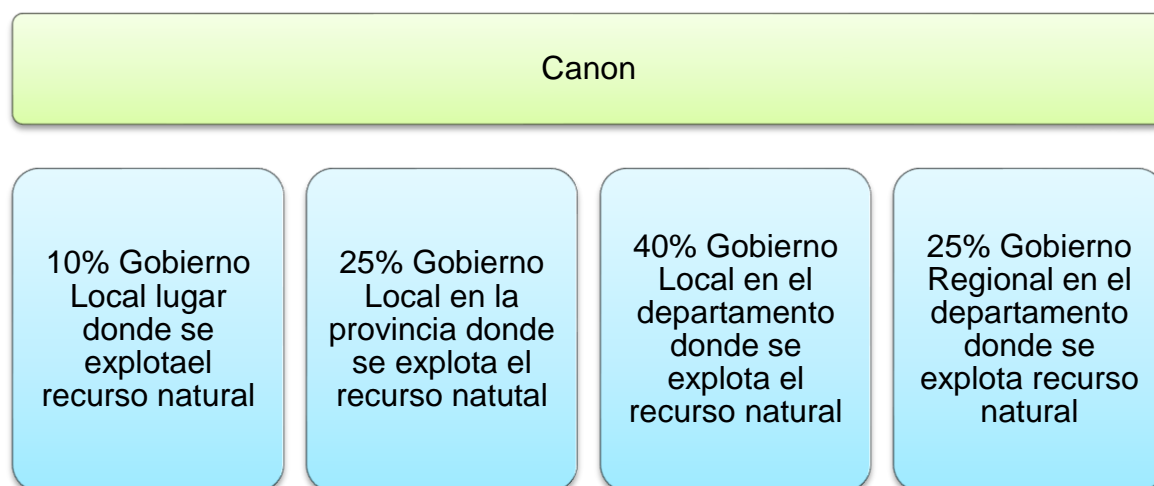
Canon

10% Gobierno Local lugar donde se explotael recurso natural

25% Gobierno Local en la provincia donde se explota el recurso natutal

40% Gobierno Local en el departamento donde se explota el recurso natural

25% Gobierno Regional en el departamento donde se explota recurso natural